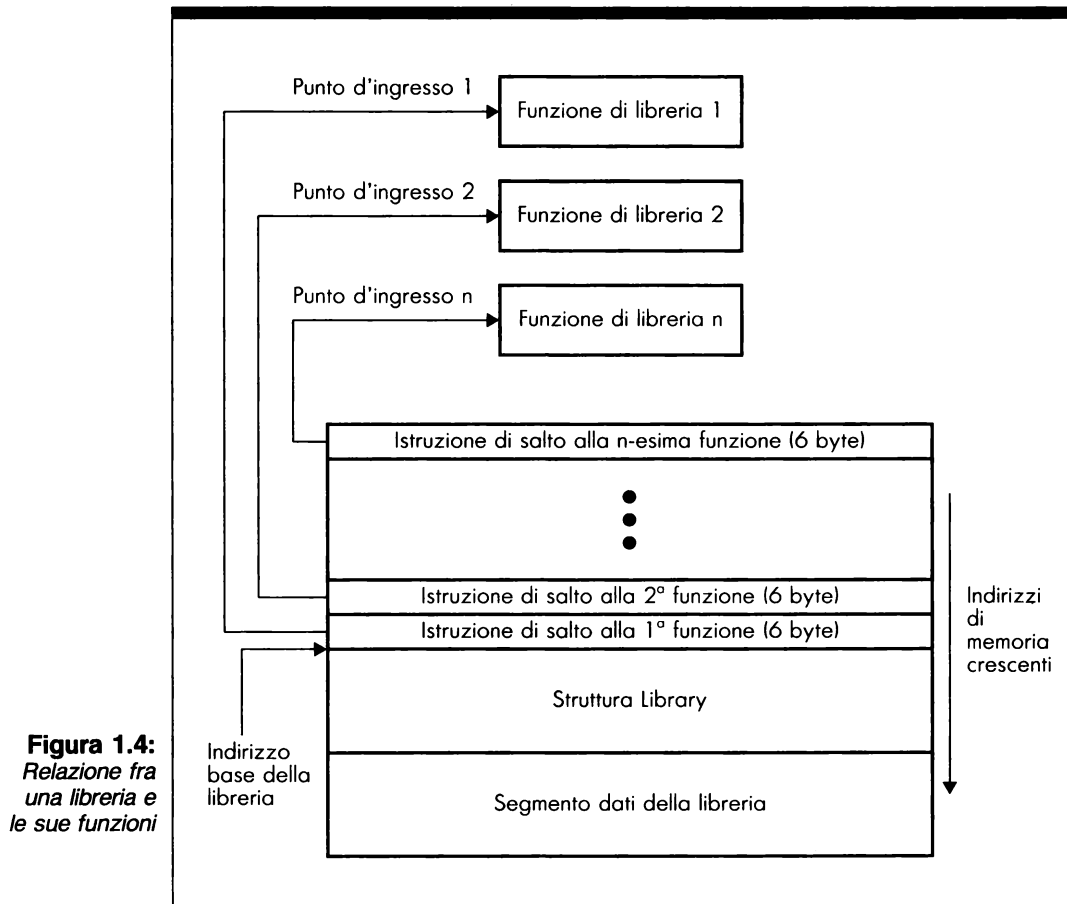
Punto d'ingresso 1

Funzione di libreria 1

Punto d'ingresso 2

Funzione di libreria 2

Punto d'ingresso n

Funzione di libreria n

Istruzione di salto alla n-esima funzione (6 byte)

Istruzione di salto alla 2ª funzione (6 byte)

Istruzione di salto alla 1ª funzione (6 byte)

Struttura Library

Segmento dati della libreria

Indirizzi di memoria crescenti

Indirizzo base della libreria

**Figura 1.4:** *Relazione fra una libreria e le sue funzioni*